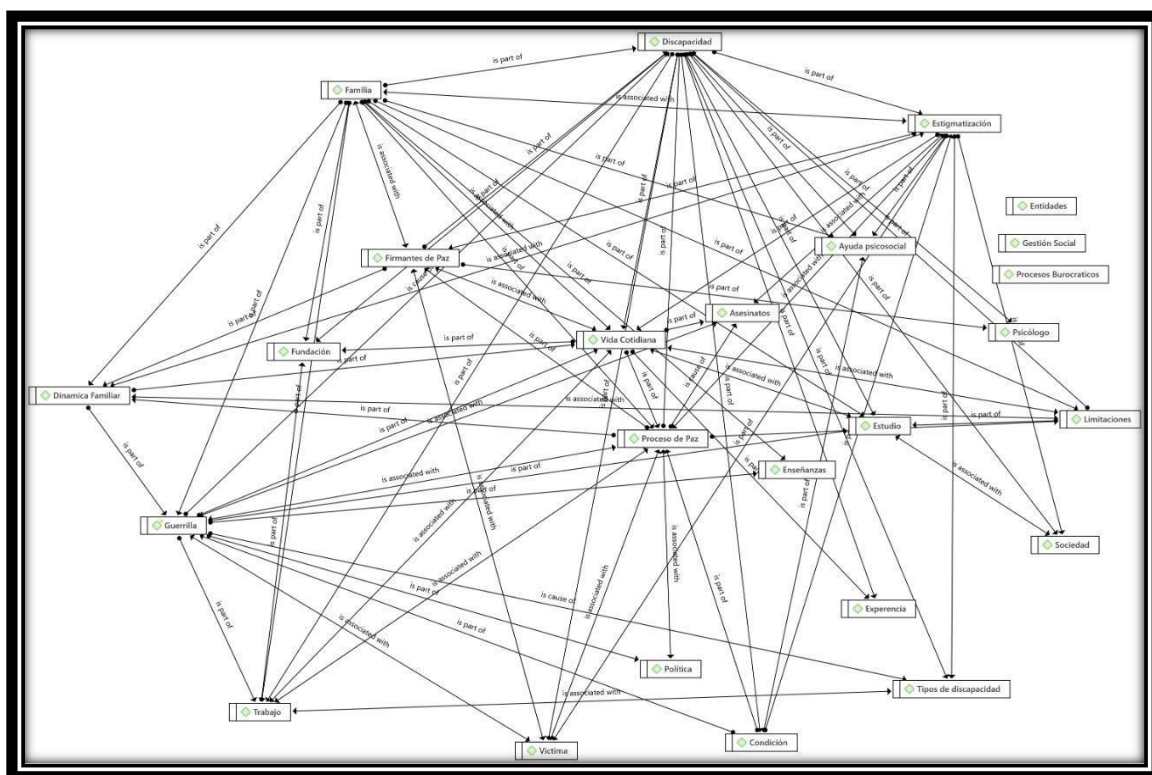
Discapacidad
Familia
Estigmatización
Entidades
Gestión Social
Procesos Burocraticos
Ayuda psicosocial
Firmantes de Paz
Asesinatos
Psicólogo
Fundación
Vida Cotidiana
Dinamica Familiar
Limitaciones
Estudio
Proceso de Paz
Enseñanzas
Guerrilla
Sociedad
Experiencia
Política
Tipos de discapacidad
Trabajo
Victima
Condición
is part of
is associated with
is cause of